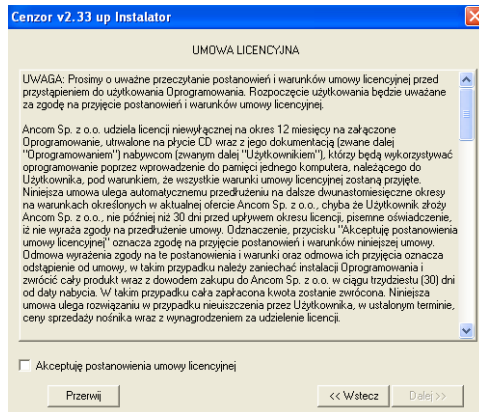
Cenzor v2.33 up Instalator

UMOWA LICENCYJNA

UWAGA: Prosimy o uważne przeczytanie postanowień i warunków umowy licencyjnej przed przystąpieniem do użytkowania Oprogramowania. Rozpoczęcie użytkowania będzie uważane za zgodę na przyjęcie postanowień i warunków umowy licencyjnej.

Ancom Sp. z o.o. udziela licencji niewyłącznej na okres 12 miesięcy na załączone Oprogramowanie, utrwalone na płycie CD wraz z jego dokumentacją (zwane dalej "Oprogramowaniem") nabywcom (zwanym dalej "Użytkownikiem"), który będą wykorzystywać oprogramowanie poprzez wprowadzenie do pamięci jednego komputera, należącego do Użytkownika, pod warunkiem, że wszystkie warunki umowy licencyjnej zostaną przyjęte. Niniejsza umowa ulega automatycznemu przedłużeniu na dalsze dwunastomiesięczne okresy na warunkach określonych w aktualnej ofercie Ancom Sp. z o.o., chyba że Użytkownik złoży Ancom Sp. z o.o., nie później niż 30 dni przed upływem okresu licencji, pisemne oświadczenie, iż nie wyraża zgody na przedłużenie umowy. Odznaczenie, przycisku "Akceptuję postanowienia umowy licencyjnej" oznacza zgodę na przyjęcie postanowień i warunków niniejszej umowy. Odmowa wyrażenia zgody na te postanowienia i warunki oraz odmowa ich przyjęcia oznacza odstąpienie od umowy, w takim przypadku należy zaniechać instalacji Oprogramowania i zwrócić cały produkt wraz z dowodem zakupu do Ancom Sp. z o.o. w ciągu trzydziestu (30) dni od daty nabycia. W takim przypadku cała zapłacona kwota zostanie zwrócona. Niniejsza umowa ulega rozwiązaniu w przypadku nieuiszczenia przez Użytkownika, w ustalonym terminie, ceny sprzedaży nośnika wraz z wynagrodzeniem za udzielenie licencji.

Akceptuję postanowienia umowy licencyjnej

Przerwij

<< Wstecz

Dalej >>